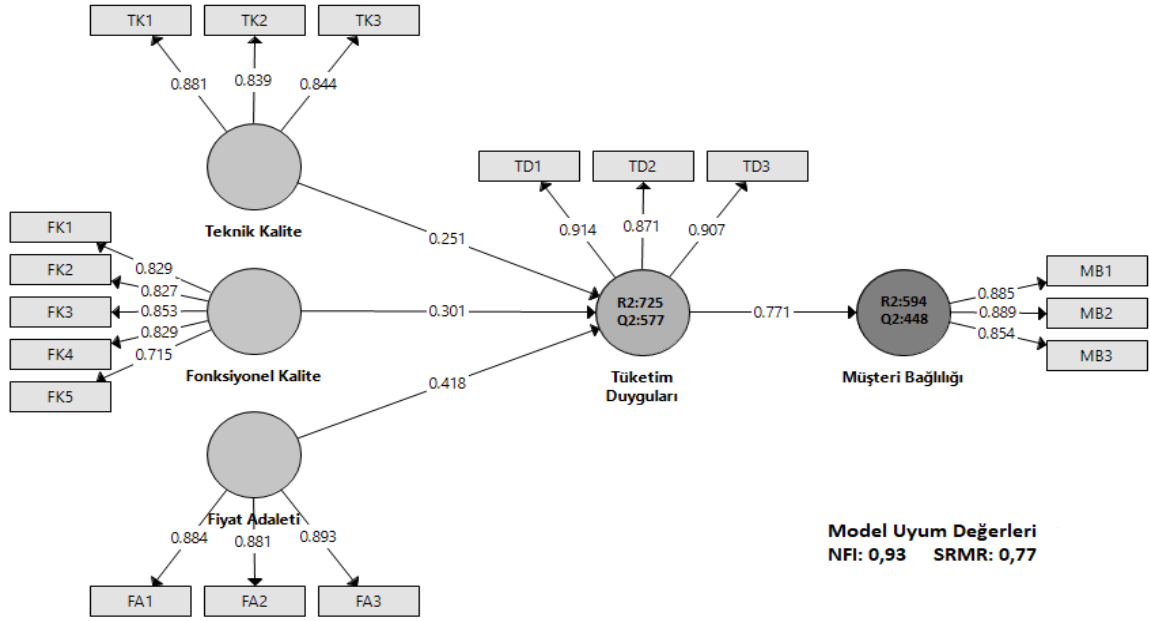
TK1
TK2
TK3
0.881
0.839
0.844
Teknik Kalite

TD1
TD2
TD3
0.914
0.871
0.907

FK1
FK2
FK3
FK4
FK5
0.829
0.827
0.853
0.829
0.715
Fonksiyonel Kalite

0.251
0.301
0.418

R2:725
Q2:577
Tüketim Duyguları

0.771

R2:594
Q2:448
Müşteri Bağlılığı

0.885
0.889
0.854
MB1
MB2
MB3

Fiyat Adaleti
0.884
0.881
0.893
FA1
FA2
FA3

Model Uyum Değerleri
NFI: 0,93 SRMR: 0,77